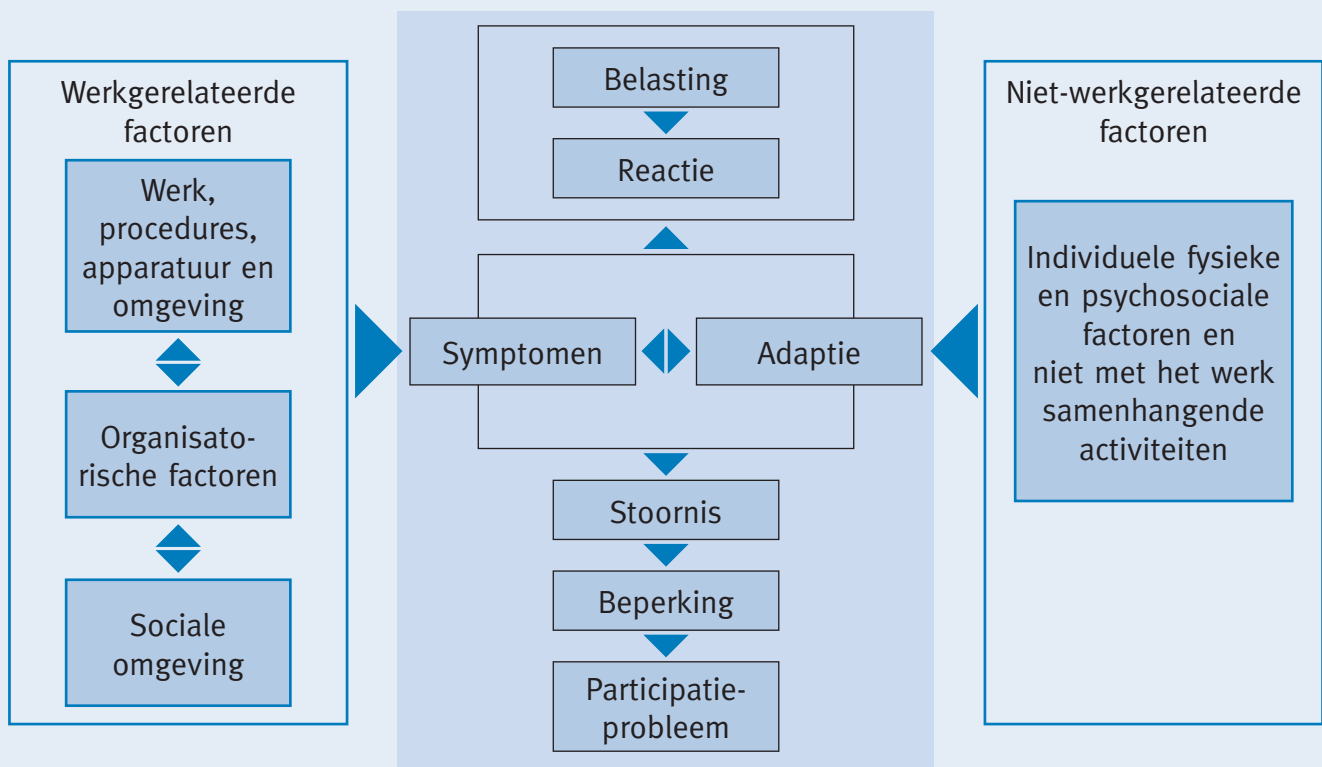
Werkgerelateerde factoren

Werk, procedures, apparatuur en omgeving

Organisatorische factoren

Sociale omgeving

Belasting

Reactie

Symptomen

Adaptie

Stoornis

Beperking

Participatieprobleem

Niet-werkgerelateerde factoren

Individuele fysieke en psychosociale factoren en niet met het werk samenhangende activiteiten